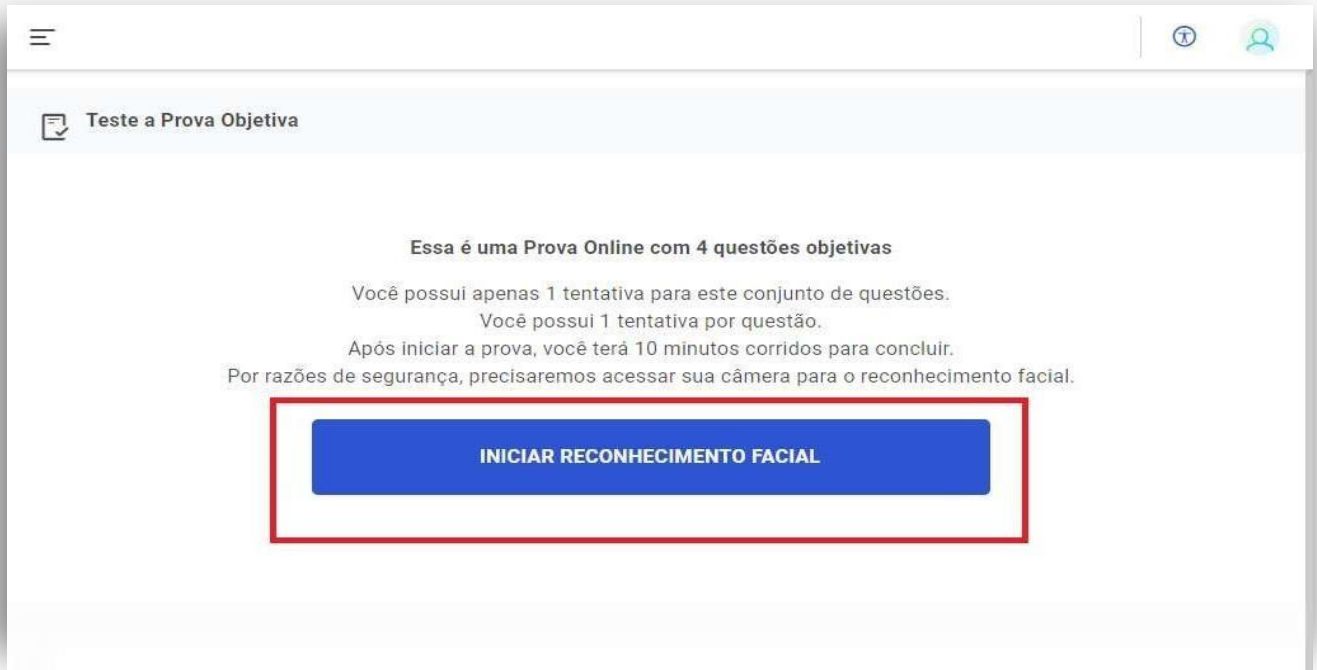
Teste a Prova Objetiva

Essa é uma Prova Online com 4 questões objetivas

Você possui apenas 1 tentativa para este conjunto de questões.
Você possui 1 tentativa por questão.
Após iniciar a prova, você terá 10 minutos corridos para concluir.
Por razões de segurança, precisaremos acessar sua câmera para o reconhecimento facial.

INICIAR RECONHECIMENTO FACIAL